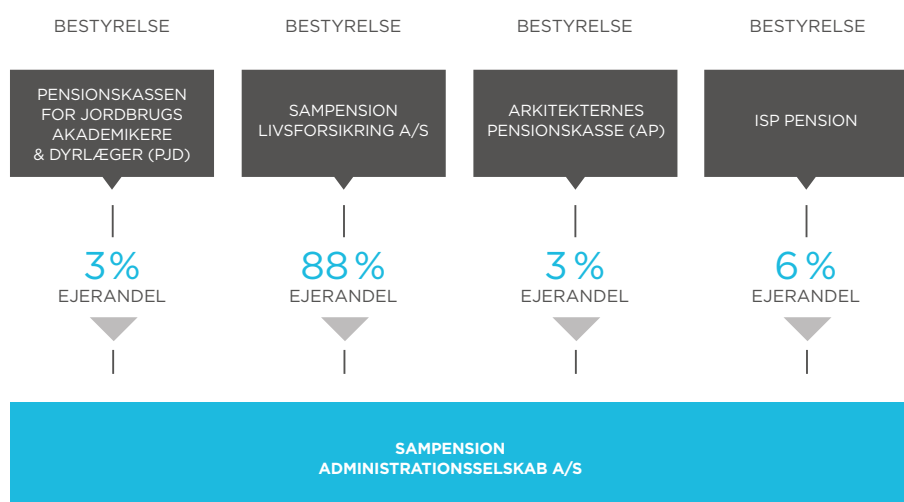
BESTYRELSE

PENSIONSKASSEN FOR JORDBRUGS AKADEMIKERE & DYRLÆGER (PJD)

3%
EJERANDEL

BESTYRELSE

SAMPENSION LIVSFORSIKRING A/S

88%
EJERANDEL

BESTYRELSE

ARKITEKTERNES PENSIONSKASSE (AP)

3%
EJERANDEL

BESTYRELSE

ISP PENSION

6%
EJERANDEL

SAMPENSION
ADMINISTRATIONSSELSKAB A/S